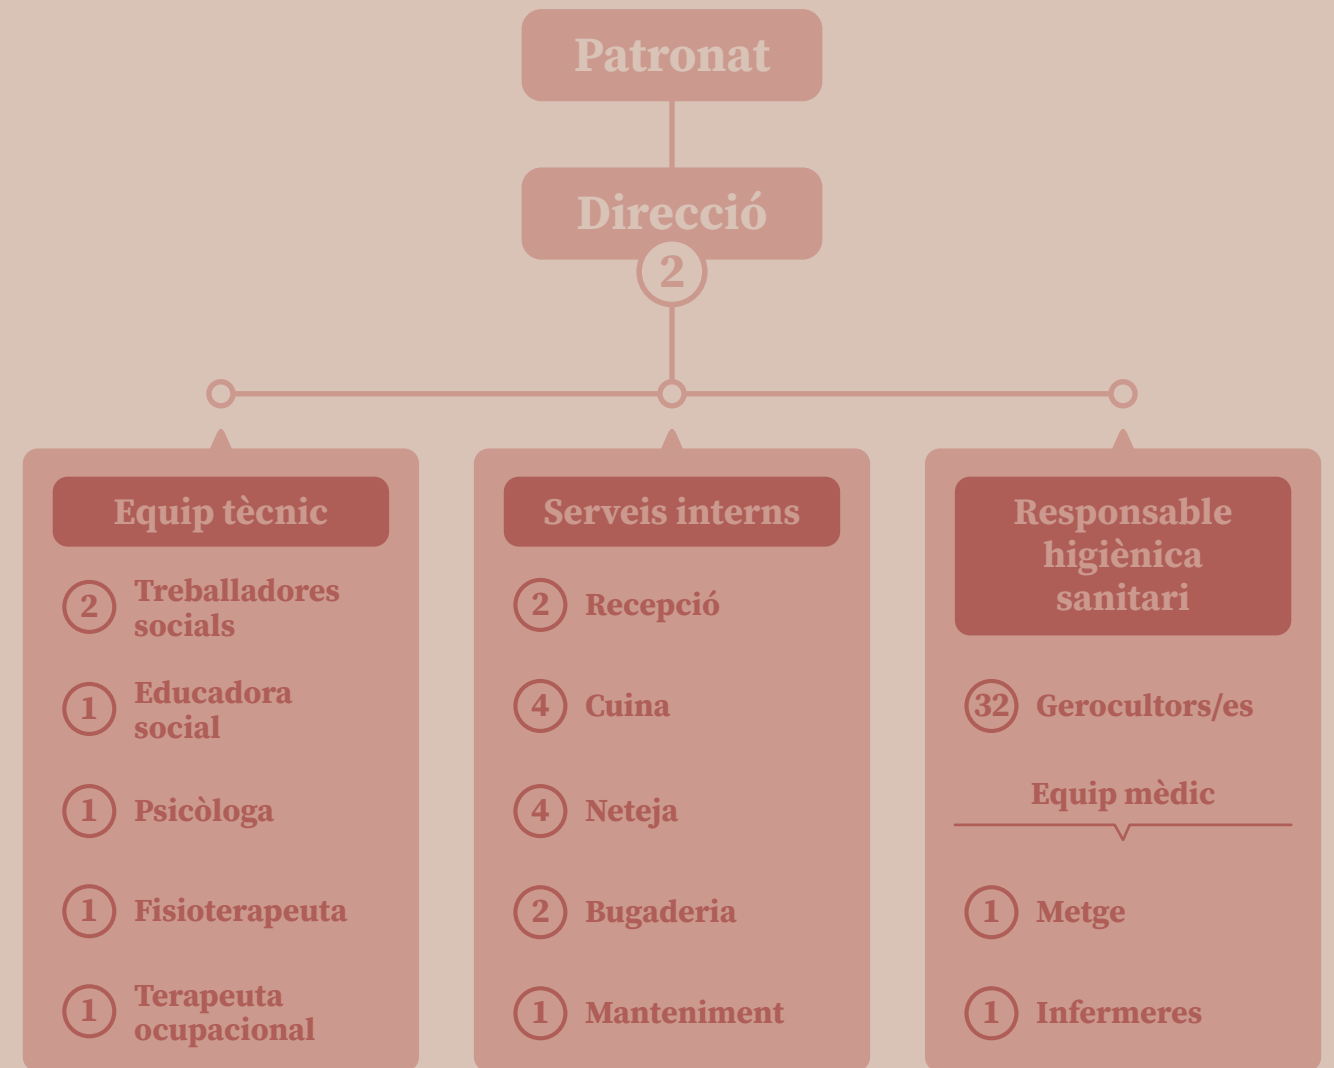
Patronat

Direcció
2

Equip tècnic

2 Treballadores socials

1 Educadora social

1 Psicòloga

1 Fisioterapeuta

1 Terapeuta ocupacional

Serveis interns

2 Recepció

4 Cuina

4 Neteja

2 Bugaderia

1 Manteniment

Responsable higiènica sanitari

32 Gerocultors/es

Equip mèdic

1 Metge

1 Infermeres